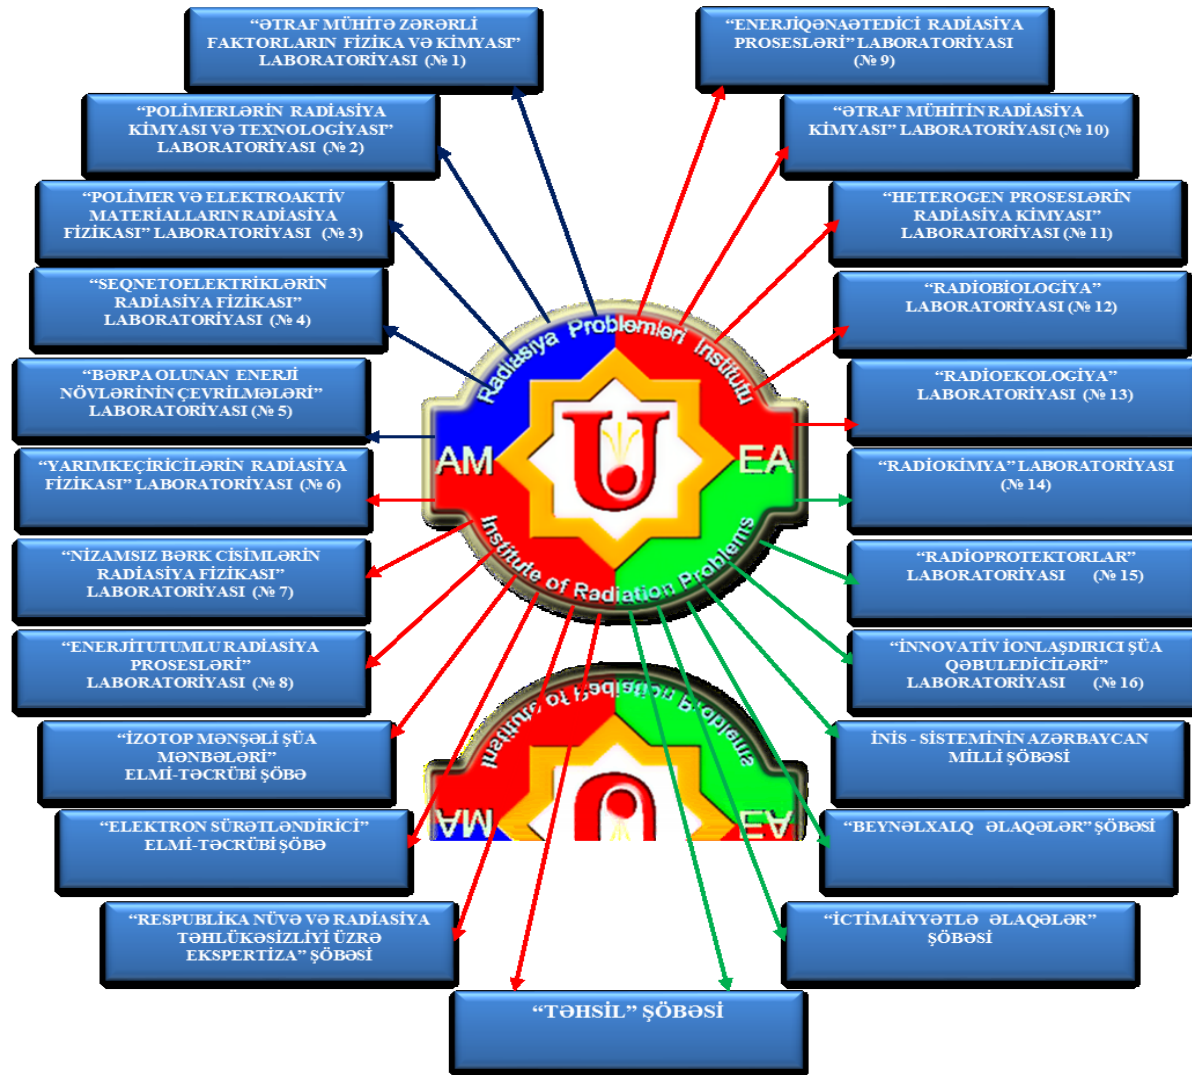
“ƏTRAF MÜHİTƏ ZƏRƏRLİ FAKTORLARIN FİZİKA VƏ KİMYASI” LABORATORİYASI (№ 1)

“POLİMERLƏRİN RADİASİYA KİMYASI VƏ TEXNOLOGİYASI” LABORATORİYASI (№ 2)

“POLİMER VƏ ELEKTROAKTİV MATERİALLARIN RADİASİYA FİZİKASI” LABORATORİYASI (№ 3)

“SEQNETOELEKTRİKLƏRİN RADİASİYA FİZİKASI” LABORATORİYASI (№ 4)

“BƏRPA OLUNAN ENERJİ NÖVLƏRİNİN ÇEVRİLMƏLƏRİ” LABORATORİYASI (№ 5)

“YARIMKEÇİRİCİLƏRİN RADİASİYA FİZİKASI” LABORATORİYASI (№ 6)

“NİZAMSIZ BƏRK CİSİMLƏRİN RADİASİYA FİZİKASI” LABORATORİYASI (№ 7)

“ENERJİTUTUMLU RADİASİYA PROSESLƏRİ” LABORATORİYASI (№ 8)

“İZOTOP MƏNŞƏLİ ŞÜA MƏNBƏLƏRİ” ELMİ-TƏCRÜBİ ŞÖBƏ

“ELEKTRON SÜRƏTLƏNDİRİCİ” ELMİ-TƏCRÜBİ ŞÖBƏ

“RESPUBLİKA NÜVƏ VƏ RADİASİYA TƏHLÜKƏSİZLİYİ ÜZRƏ EKSPERTİZA” ŞÖBƏSİ

“TƏHSİL” ŞÖBƏSİ

“ENERJİQƏNAƏTEDİCİ RADİASİYA PROSESLƏRİ” LABORATORİYASI (№ 9)

“ƏTRAF MÜHİTİN RADİASİYA KİMYASI” LABORATORİYASI (№ 10)

“HETEROGEN PROSESLƏRİN RADİASİYA KİMYASI” LABORATORİYASI (№ 11)

“RADİOBİOLOGİYA” LABORATORİYASI (№ 12)

“RADİOEKOLOGİYA” LABORATORİYASI (№ 13)

“RADİOKİMYA” LABORATORİYASI (№ 14)

“RADİOPROTEKTORLAR” LABORATORİYASI (№ 15)

“İNNOVATİV İONLAŞDIRICI ŞÜA QƏBULEDİCİLƏRİ” LABORATORİYASI (№ 16)

İNİS - SİSTEMİNİN AZƏRBAYCAN MİLLİ ŞÖBƏSİ

“BEYNƏLXALQ ƏLAQƏLƏR” ŞÖBƏSİ

“İCTİMAİYYƏTLƏ ƏLAQƏLƏR” ŞÖBƏSİ

Radiasiya Problemləri İnstitutu
AM EA
U
Institute of Radiation Problems